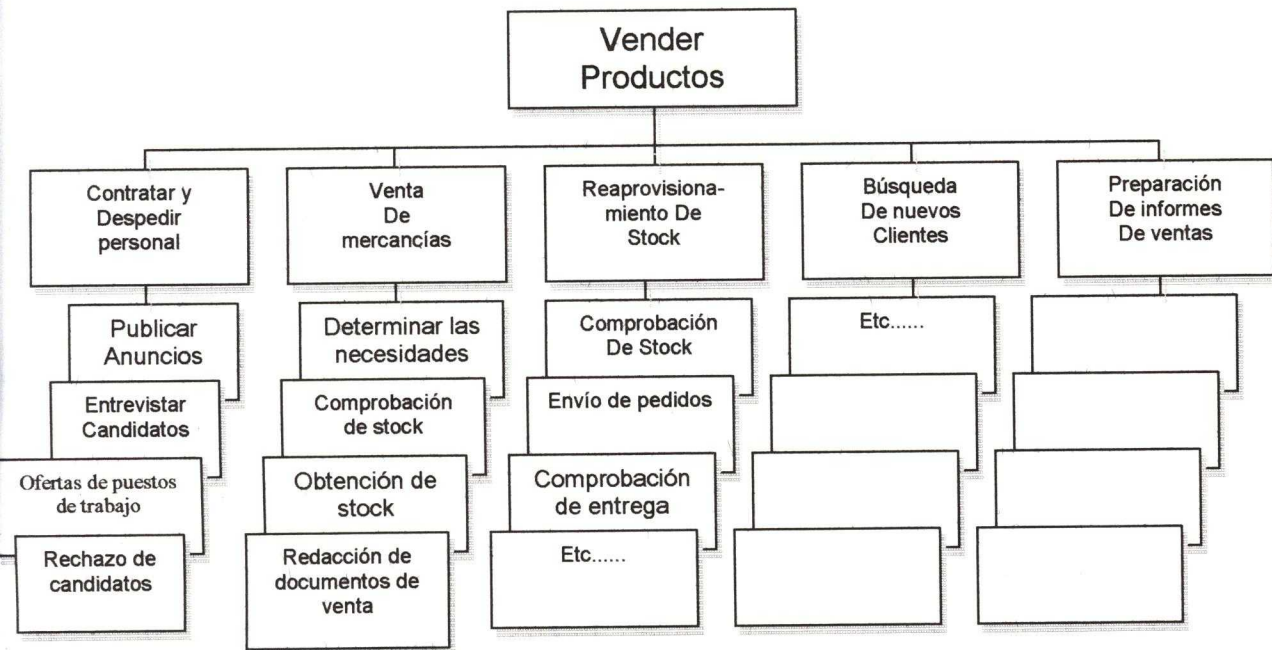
Vender Productos

Contratar y Despedir personal

Publicar Anuncios

Entrevistar Candidatos

Ofertas de puestos de trabajo

Rechazo de candidatos

Venta De mercancías

Determinar las necesidades

Comprobación de stock

Obtención de stock

Redacción de documentos de venta

Reaprovisionamiento De Stock

Comprobación De Stock

Envío de pedidos

Comprobación de entrega

Etc......

Búsqueda De nuevos Clientes

Etc......

Preparación De informes De ventas